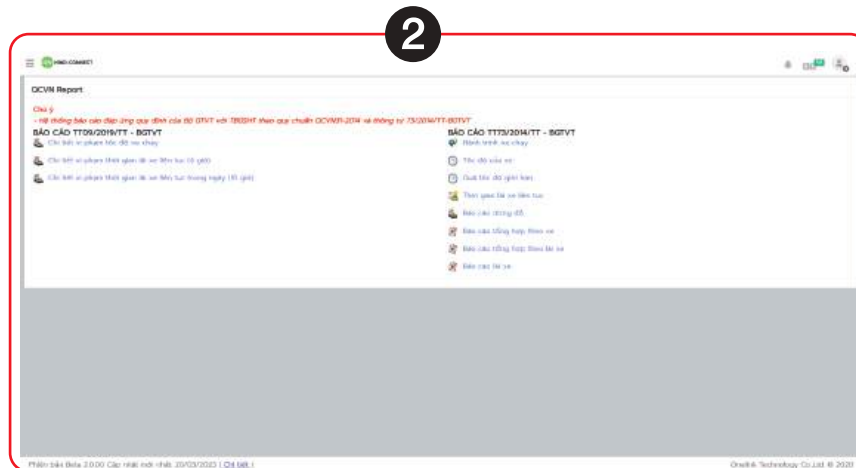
2

HINO CONNECT

QCVN Report

Chú ý:
- Hệ thống báo cáo đáp ứng quy định của Bộ GTVT với TBGSHT theo quy chuẩn QCVN31-2014 và thông tư 73/2014/TT-BGTVT

BÁO CÁO TT09/2015/TT - BGTVT

Chi tiết vi phạm tốc độ xe chạy

Chi tiết vi phạm thời gian lái xe liên tục (4 giờ)

Chi tiết vi phạm thời gian lái xe liên tục trong ngày (10 giờ)

BÁO CÁO TT73/2014/TT - BGTVT

Hành trình xe chạy

Tốc độ của xe

Quá tốc độ giới hạn

Thời gian lái xe liên tục

Báo cáo dừng đỗ

Báo cáo tổng hợp theo xe

Báo cáo tổng hợp theo lái xe

Báo cáo lái xe

Phiên bản Beta 2.0.00 Cập nhật mới nhất: 20/03/2023 ( Chi tiết )

Onelink Technology Co.,Ltd. © 2020